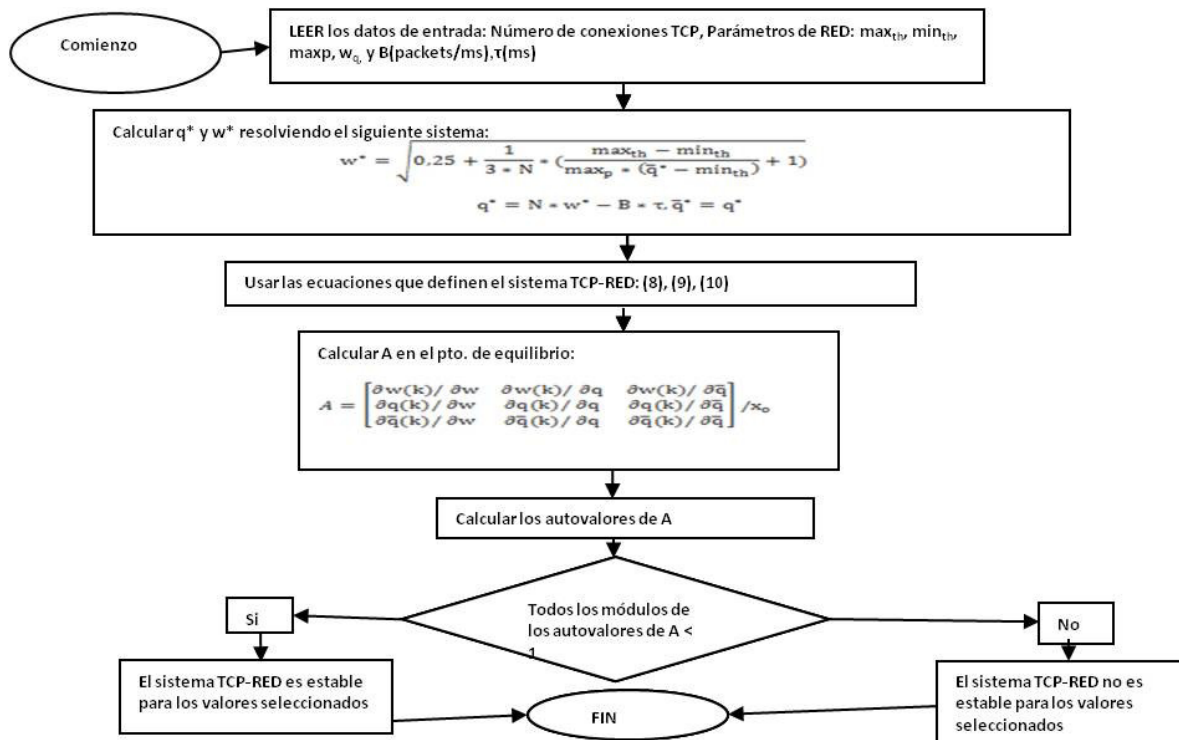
Comienzo

**LEER** los datos de entrada: Número de conexiones TCP, Parámetros de RED: $max_{th}$, $min_{th}$, maxp, $w_q$, y B(packets/ms),τ(ms)

Calcular q* y w* resolviendo el siguiente sistema:

$w^* = \sqrt{0,25 + \frac{1}{3 * N} * (\frac{max_{th} - min_{th}}{max_p * (\bar{q}^* - min_{th})} + 1)}$

$q^* = N * w^* - B * \tau, \bar{q}^* = q^*$

Usar las ecuaciones que definen el sistema TCP-RED: (8), (9), (10)

Calcular A en el pto. de equilibrio:

$A = \begin{bmatrix} \partial w(k)/\partial w & \partial w(k)/\partial q & \partial w(k)/\partial \bar{q} \\ \partial q(k)/\partial w & \partial q(k)/\partial q & \partial q(k)/\partial \bar{q} \\ \partial \bar{q}(k)/\partial w & \partial \bar{q}(k)/\partial q & \partial \bar{q}(k)/\partial \bar{q} \end{bmatrix} /x_o$

Calcular los autovalores de A

Todos los módulos de los autovalores de A < 1

Si

No

El sistema TCP-RED es estable para los valores seleccionados

FIN

El sistema TCP-RED no es estable para los valores seleccionados